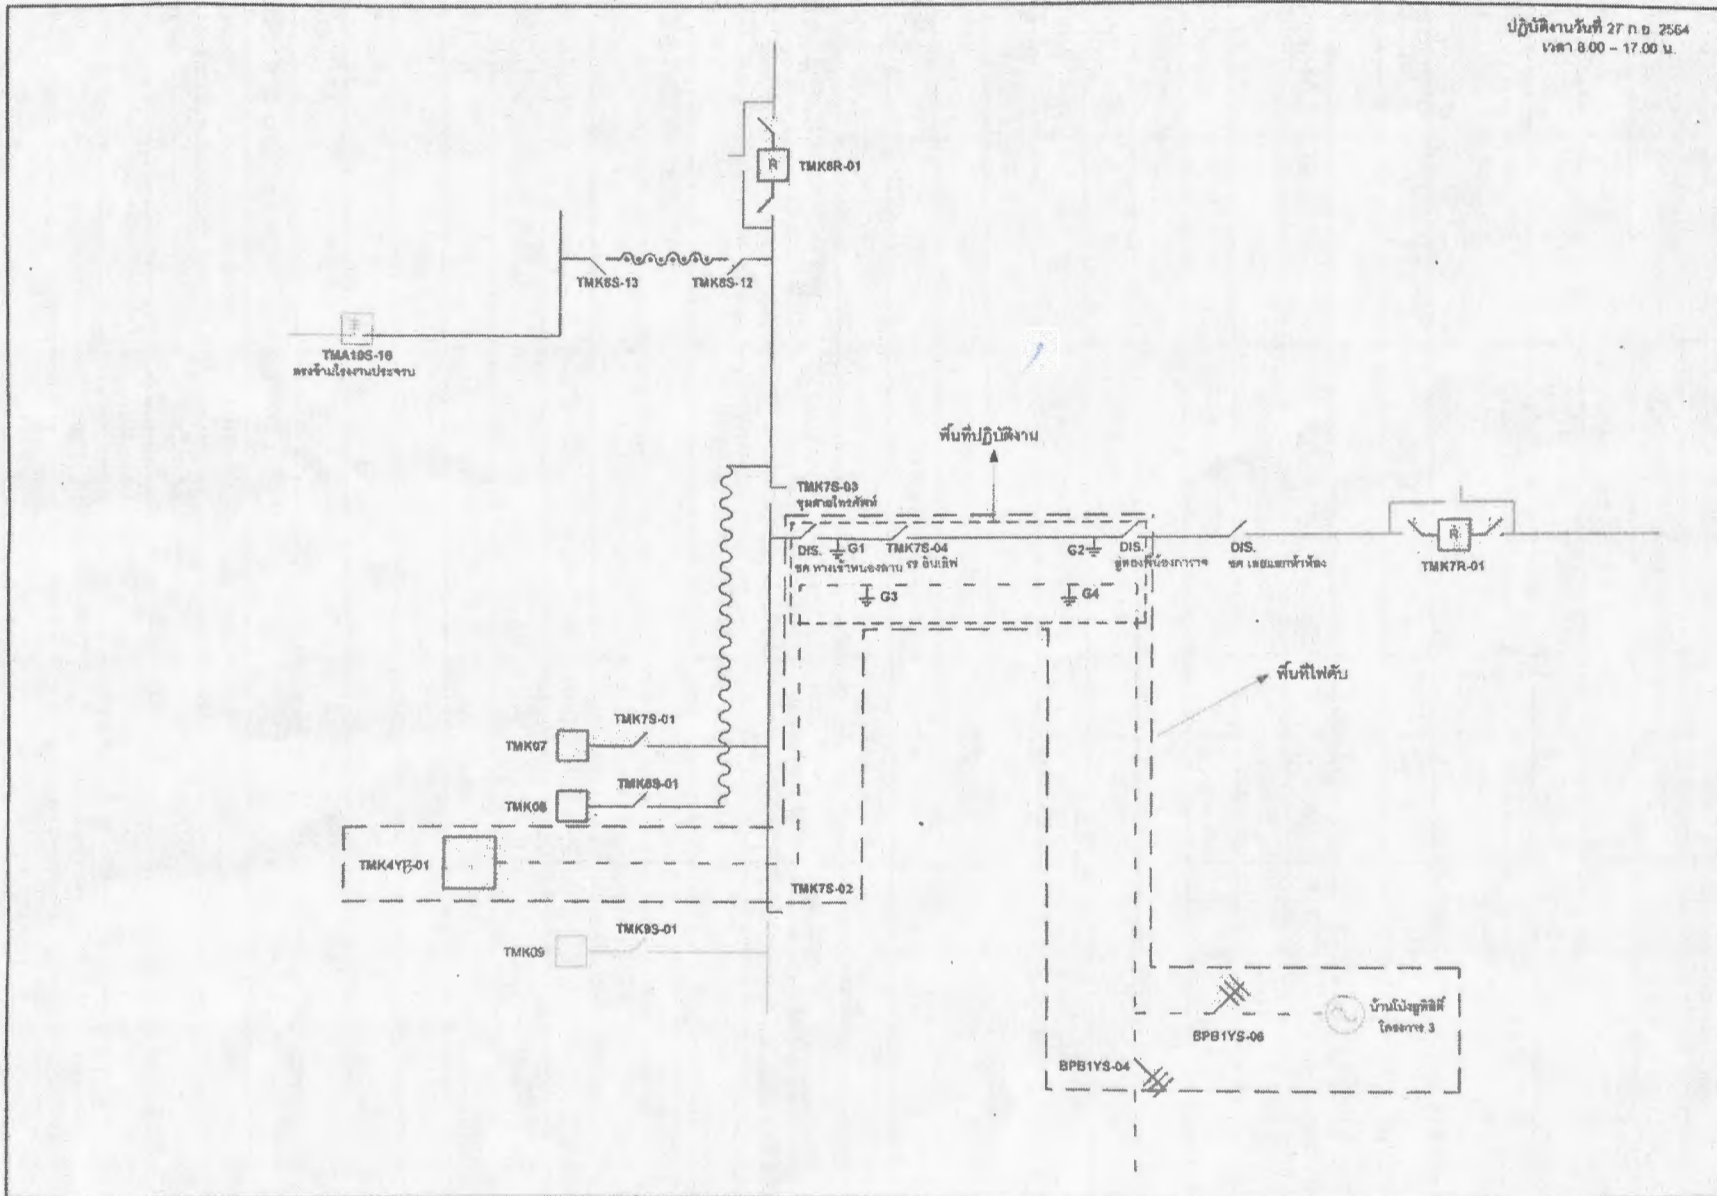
ปฏิบัติงานวันที่ 27 ก.ย. 2564
เวลา 8.00 – 17.00 น.

R
TMK8R-01

TMK6S-13
TMK6S-12

TMA10S-16
ตรงข้ามโรงงานประจวบ

พื้นที่ปฏิบัติงาน

TMK7S-03
ชุมสายโทรศัพท์

DIS.
G1
TMK7S-04
G2
DIS.
DIS.
ชค.ทางเข้าหนองลาน
รร.อินเตอร์
อู่ตองพี่น้องการาจ
ชค.เฮยแยกทำห้อง

R
TMK7R-01

G3
G4

พื้นที่ไฟดับ

TMK7S-01
TMK07

TMK8S-01
TMK08

TMK4YB-01

TMK7S-02

TMK9S-01
TMK09

BPB1YS-06
บ้านโป่งยูทิลิตี้
โครงการ 3

BPB1YS-04